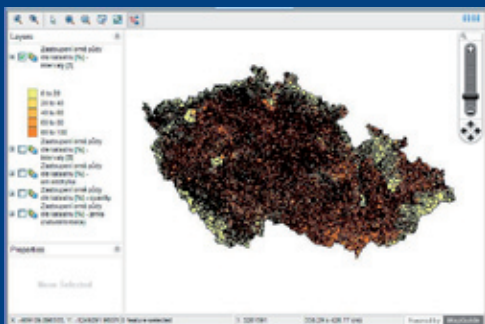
Layers

Zastoupení orné půdy dle katastru [%] - kraj (2)

0 to 20
20 to 40
40 to 60
60 to 80
80 to 100

Zastoupení orné půdy dle katastru [%] - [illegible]

Zastoupení orné půdy dle katastru [%] - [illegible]

Zastoupení orné půdy dle katastru [%] - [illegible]

Zastoupení orné půdy dle katastru [%] - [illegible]

Properties

None Selected

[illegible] feature selected

Powered by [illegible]